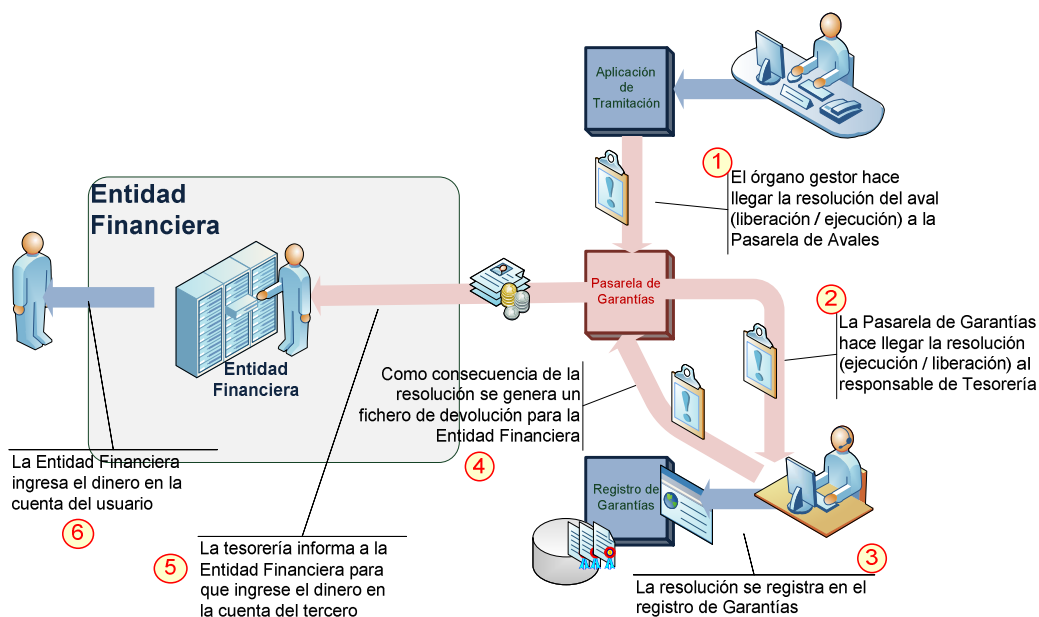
Aplicación de Tramitación

1 El órgano gestor hace llegar la resolución del aval (liberación / ejecución) a la Pasarela de Avales

Entidad Financiera

Pasarela de Garantías

2 La Pasarela de Garantías hace llegar la resolución (ejecución / liberación) al responsable de Tesorería

Entidad Financiera

Como consecuencia de la resolución se genera un fichero de devolución para la Entidad Financiera

4

Registro de Garantías

La Entidad Financiera ingresa el dinero en la cuenta del usuario

6

5 La tesorería informa a la Entidad Financiera para que ingrese el dinero en la cuenta del tercero

3

La resolución se registra en el registro de Garantías